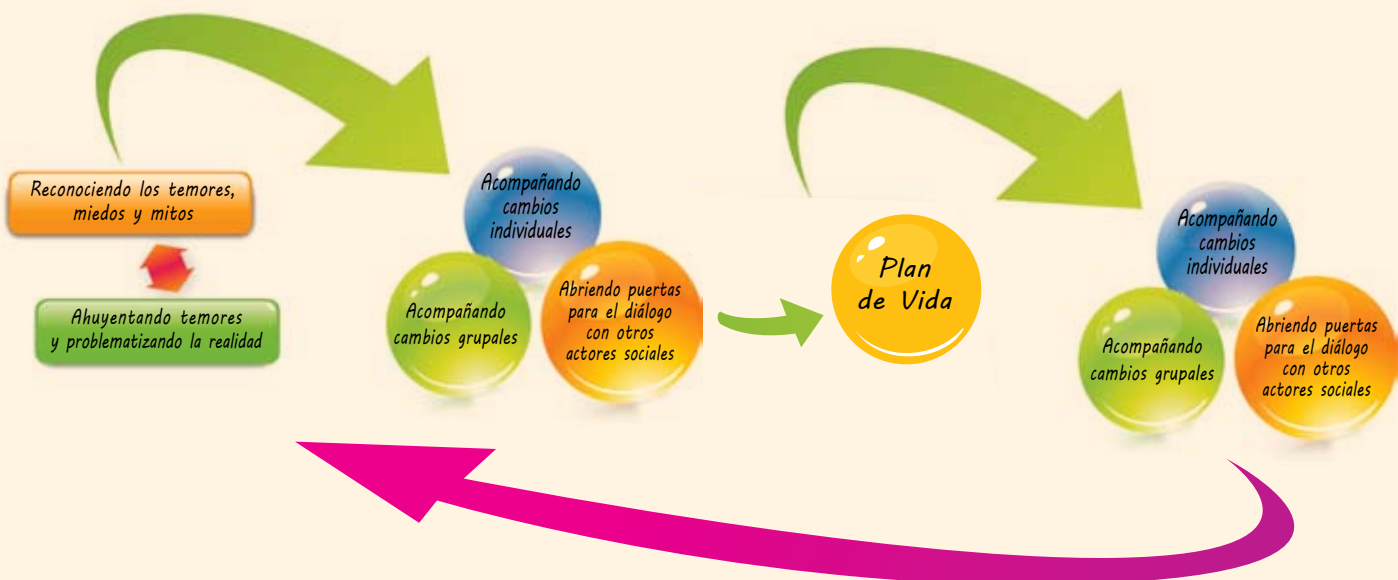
Reconociendo los temores, miedos y mitos

Ahuyentando temores y problematizando la realidad

Acompañando cambios individuales

Acompañando cambios grupales

Abriendo puertas para el diálogo con otros actores sociales

Plan de Vida

Acompañando cambios individuales

Acompañando cambios grupales

Abriendo puertas para el diálogo con otros actores sociales